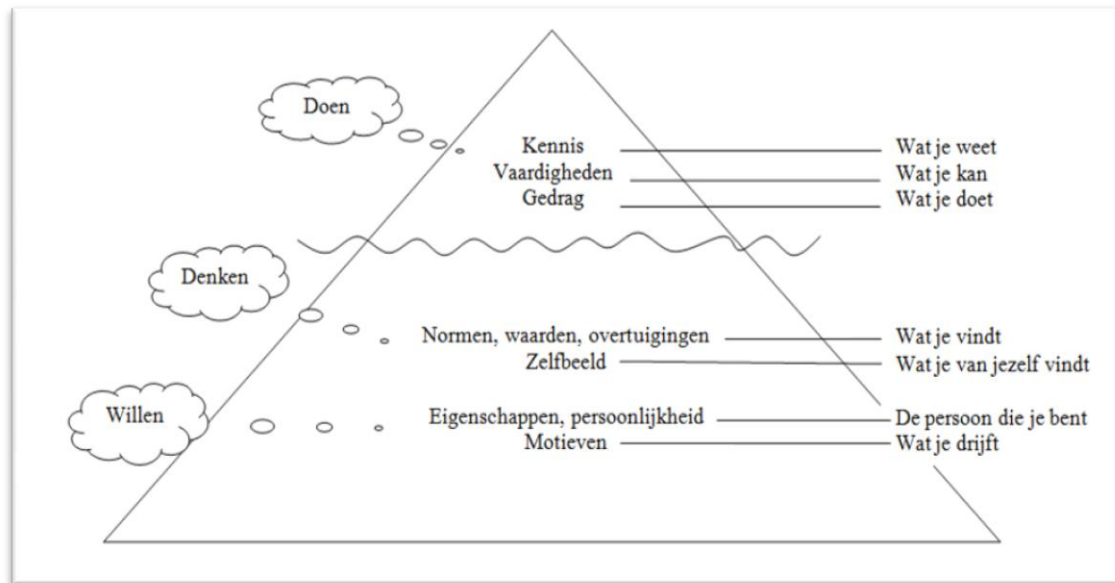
Doen

Kennis — Wat je weet
Vaardigheden — Wat je kan
Gedrag — Wat je doet

Denken

Normen, waarden, overtuigingen — Wat je vindt
Zelfbeeld — Wat je van jezelf vindt

Willen

Eigenschappen, persoonlijkheid — De persoon die je bent
Motieven — Wat je drijft